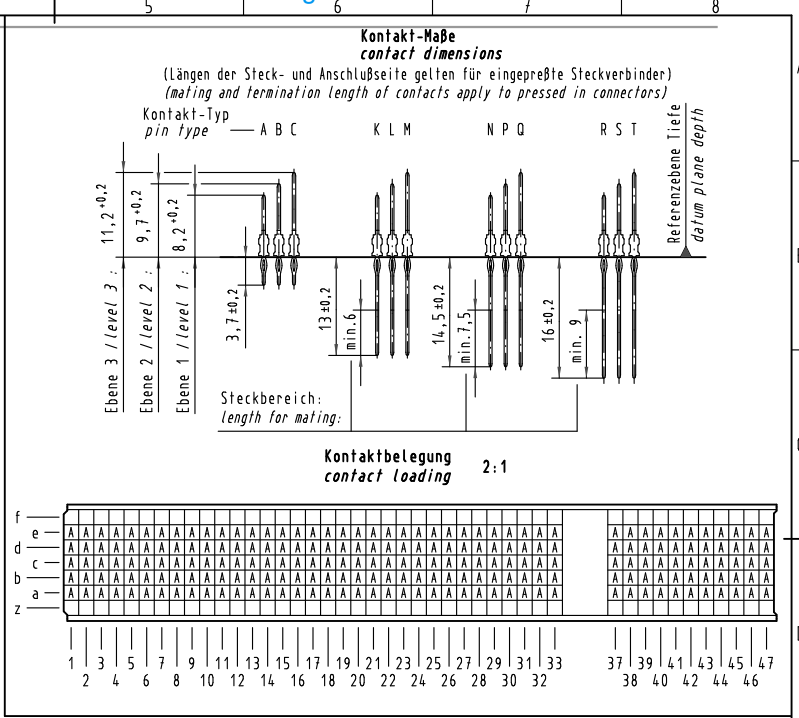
5 6 7 8

Kontakt-Maße
contact dimensions
(Längen der Steck- und Anschlußseite gelten für eingepreßte Steckverbinder)
(mating and termination length of contacts apply to pressed in connectors)

Kontakt-Typ
pin type — A B C K L M N P Q R S T

Referenzebene Tiefe
datum plane depth

$11,2^{+0,2}$
$9,7^{+0,2}$
$8,2^{+0,2}$

$3,7 \pm 0,2$
$13 \pm 0,2$
min. 6
$14,5 \pm 0,2$
min. 7,5
$16 \pm 0,2$
min. 9

Ebene 3 / level 3 :
Ebene 2 / level 2 :
Ebene 1 / level 1 :

Steckbereich:
length for mating:

Kontaktbelegung
contact loading
2:1

f
e
d
c
b
a
z

| A | A | A | A | A | A | A | A | A | A | A | A | A | A | A | A | A | A | A | A | A | A | A | A | A | A | A | A | A | A | A | A | A |  | A | A | A | A | A | A | A | A | A | A | A |
|---|---|---|---|---|---|---|---|---|---|---|---|---|---|---|---|---|---|---|---|---|---|---|---|---|---|---|---|---|---|---|---|---|---|---|---|---|---|---|---|---|---|---|---|---|
| A | A | A | A | A | A | A | A | A | A | A | A | A | A | A | A | A | A | A | A | A | A | A | A | A | A | A | A | A | A | A | A | A |  | A | A | A | A | A | A | A | A | A | A | A |
| A | A | A | A | A | A | A | A | A | A | A | A | A | A | A | A | A | A | A | A | A | A | A | A | A | A | A | A | A | A | A | A | A |  | A | A | A | A | A | A | A | A | A | A | A |
| A | A | A | A | A | A | A | A | A | A | A | A | A | A | A | A | A | A | A | A | A | A | A | A | A | A | A | A | A | A | A | A | A |  | A | A | A | A | A | A | A | A | A | A | A |
| A | A | A | A | A | A | A | A | A | A | A | A | A | A | A | A | A | A | A | A | A | A | A | A | A | A | A | A | A | A | A | A | A |  | A | A | A | A | A | A | A | A | A | A | A |

1 3 5 7 9 11 13 15 17 19 21 23 25 27 29 31 33 37 39 41 43 45 47
2 4 6 8 10 12 14 16 18 20 22 24 26 28 30 32 38 40 42 44 46